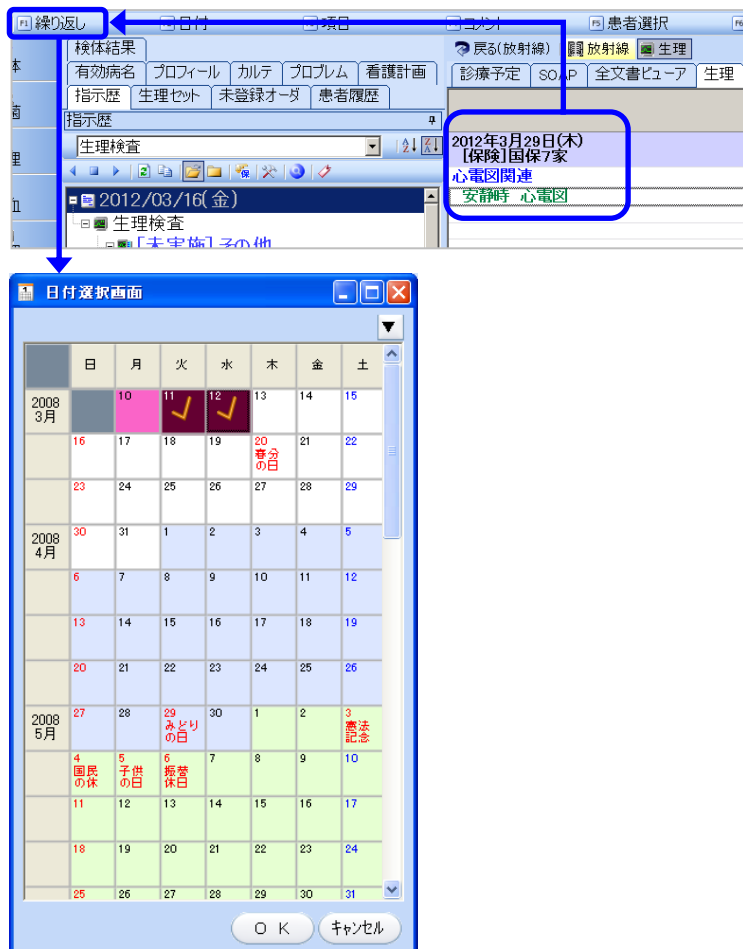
F1 繰り返し F2 日付 F3 項目 F4 コメント F5 患者選択 F6

本
歯
理
加

検体結果
有効病名 プロフィール カルテ プロブレム 看護計画
指示歴 生理セット 未登録オーダ 患者履歴
指示歴
生理検査
2012/03/16(金)
生理検査
[未実施]その他

戻る(放射線) 放射線 生理
診療予定 SOAP 全文書ビューア 生理

2012年3月29日(木)
[保険]国保7家
心電図関連
安静時 心電図

日付選択画面

| | 日 | 月 | 火 | 水 | 木 | 金 | 土 |
|---|---|---|---|---|---|---|---|
| 2008 3月 | | 10 | 11 | 12 | 13 | 14 | 15 |
| | 16 | 17 | 18 | 19 | 20 春分の日 | 21 | 22 |
| | 23 | 24 | 25 | 26 | 27 | 28 | 29 |
| 2008 4月 | 30 | 31 | 1 | 2 | 3 | 4 | 5 |
| | 6 | 7 | 8 | 9 | 10 | 11 | 12 |
| | 13 | 14 | 15 | 16 | 17 | 18 | 19 |
| | 20 | 21 | 22 | 23 | 24 | 25 | 26 |
| 2008 5月 | 27 | 28 | 29 みどりの日 | 30 | 1 | 2 | 3 憲法記念 |
| | 4 国民の休 | 5 子供の日 | 6 振替休日 | 7 | 8 | 9 | 10 |
| | 11 | 12 | 13 | 14 | 15 | 16 | 17 |
| | 18 | 19 | 20 | 21 | 22 | 23 | 24 |
| | 25 | 26 | 27 | 28 | 29 | 30 | 31 |

O K キャンセル